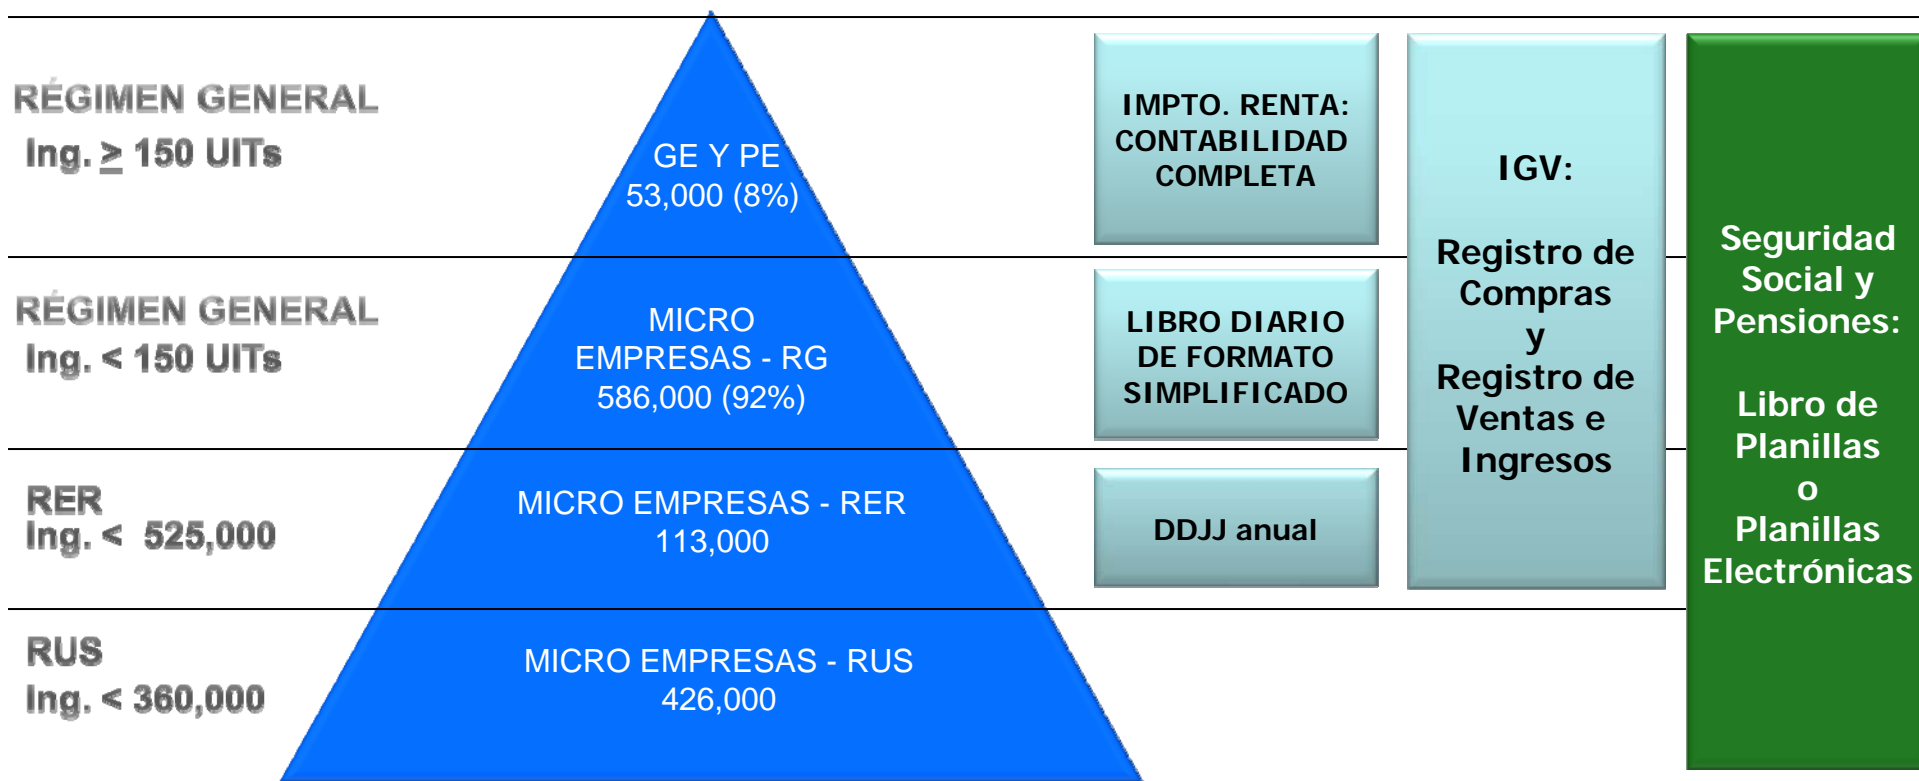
RÉGIMEN GENERAL
Ing. ≥ 150 UITs

GE Y PE
53,000 (8%)

IMPTO. RENTA: CONTABILIDAD COMPLETA

RÉGIMEN GENERAL
Ing. < 150 UITs

MICRO EMPRESAS - RG
586,000 (92%)

LIBRO DIARIO DE FORMATO SIMPLIFICADO

RER
Ing. < 525,000

MICRO EMPRESAS - RER
113,000

DDJJ anual

RUS
Ing. < 360,000

MICRO EMPRESAS - RUS
426,000

IGV:

Registro de Compras y Registro de Ventas e Ingresos

Seguridad Social y Pensiones:

Libro de Planillas o Planillas Electrónicas